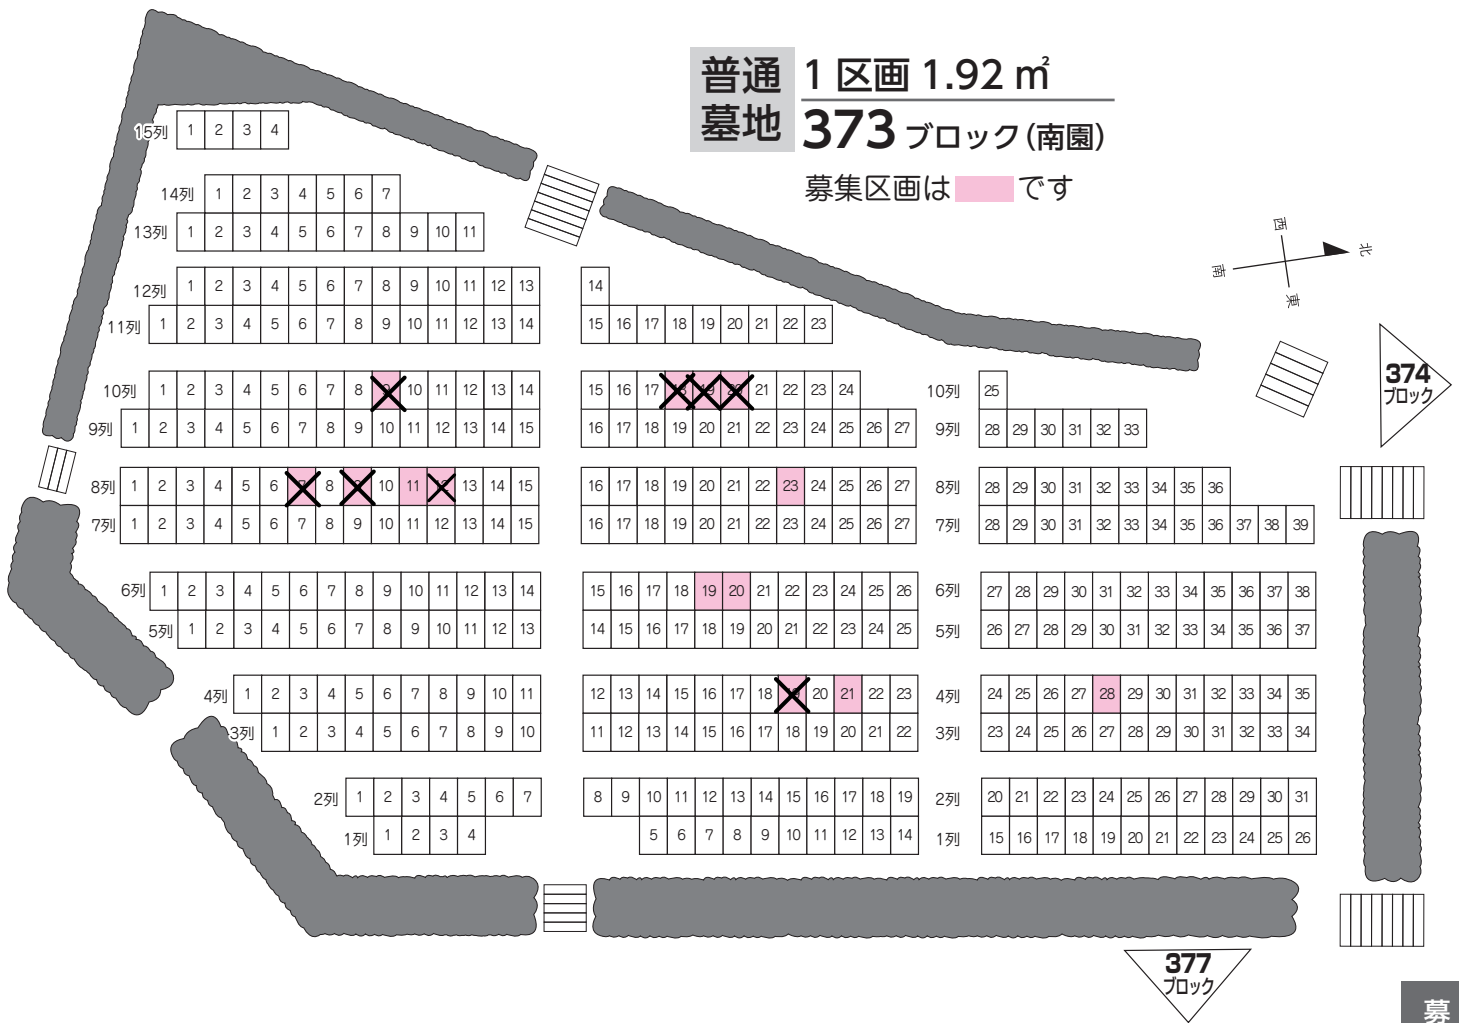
普通墓地 1区画 1.92 ㎡
373 ブロック(南園)
募集区画は　　です

西 北 南 東

374 ブロック
377 ブロック

15列 1 2 3 4
14列 1 2 3 4 5 6 7
13列 1 2 3 4 5 6 7 8 9 10 11
12列 1 2 3 4 5 6 7 8 9 10 11 12 13 14
11列 1 2 3 4 5 6 7 8 9 10 11 12 13 14 15 16 17 18 19 20 21 22 23
10列 1 2 3 4 5 6 7 8 9 10 11 12 13 14 15 16 17 18 19 20 21 22 23 24
10列 25
9列 1 2 3 4 5 6 7 8 9 10 11 12 13 14 15 16 17 18 19 20 21 22 23 24 25 26 27
9列 28 29 30 31 32 33
8列 1 2 3 4 5 6 7 8 9 10 11 12 13 14 15 16 17 18 19 20 21 22 23 24 25 26 27
8列 28 29 30 31 32 33 34 35 36
7列 1 2 3 4 5 6 7 8 9 10 11 12 13 14 15 16 17 18 19 20 21 22 23 24 25 26 27
7列 28 29 30 31 32 33 34 35 36 37 38 39
6列 1 2 3 4 5 6 7 8 9 10 11 12 13 14 15 16 17 18 19 20 21 22 23 24 25 26
6列 27 28 29 30 31 32 33 34 35 36 37 38
5列 1 2 3 4 5 6 7 8 9 10 11 12 13 14 15 16 17 18 19 20 21 22 23 24 25
5列 26 27 28 29 30 31 32 33 34 35 36 37
4列 1 2 3 4 5 6 7 8 9 10 11 12 13 14 15 16 17 18 19 20 21 22 23
4列 24 25 26 27 28 29 30 31 32 33 34 35
3列 1 2 3 4 5 6 7 8 9 10 11 12 13 14 15 16 17 18 19 20 21 22
3列 23 24 25 26 27 28 29 30 31 32 33 34
2列 1 2 3 4 5 6 7 8 9 10 11 12 13 14 15 16 17 18 19
2列 20 21 22 23 24 25 26 27 28 29 30 31
1列 1 2 3 4 5 6 7 8 9 10 11 12 13 14
1列 15 16 17 18 19 20 21 22 23 24 25 26

募